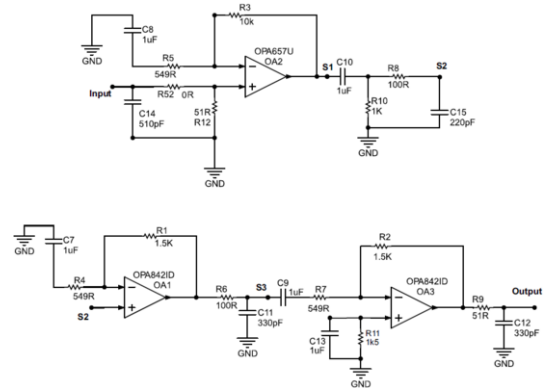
R3
10k
C8
1uF
GND
R5
549R
OPA657U
OA2
S1
C10
1uF
R8
100R
S2
Input
R52 0R
C14
510pF
51R
R12
R10
1K
C15
220pF
GND
GND

R1
1.5K
C7
1uF
GND
R4
549R
OPA842ID
OA1
S2
R6
100R
S3
C9
1uF
R7
549R
C11
330pF
GND
R2
1.5K
OPA842ID
OA3
C13
1uF
R11
1k5
GND
R9
51R
Output
C12
330pF
GND